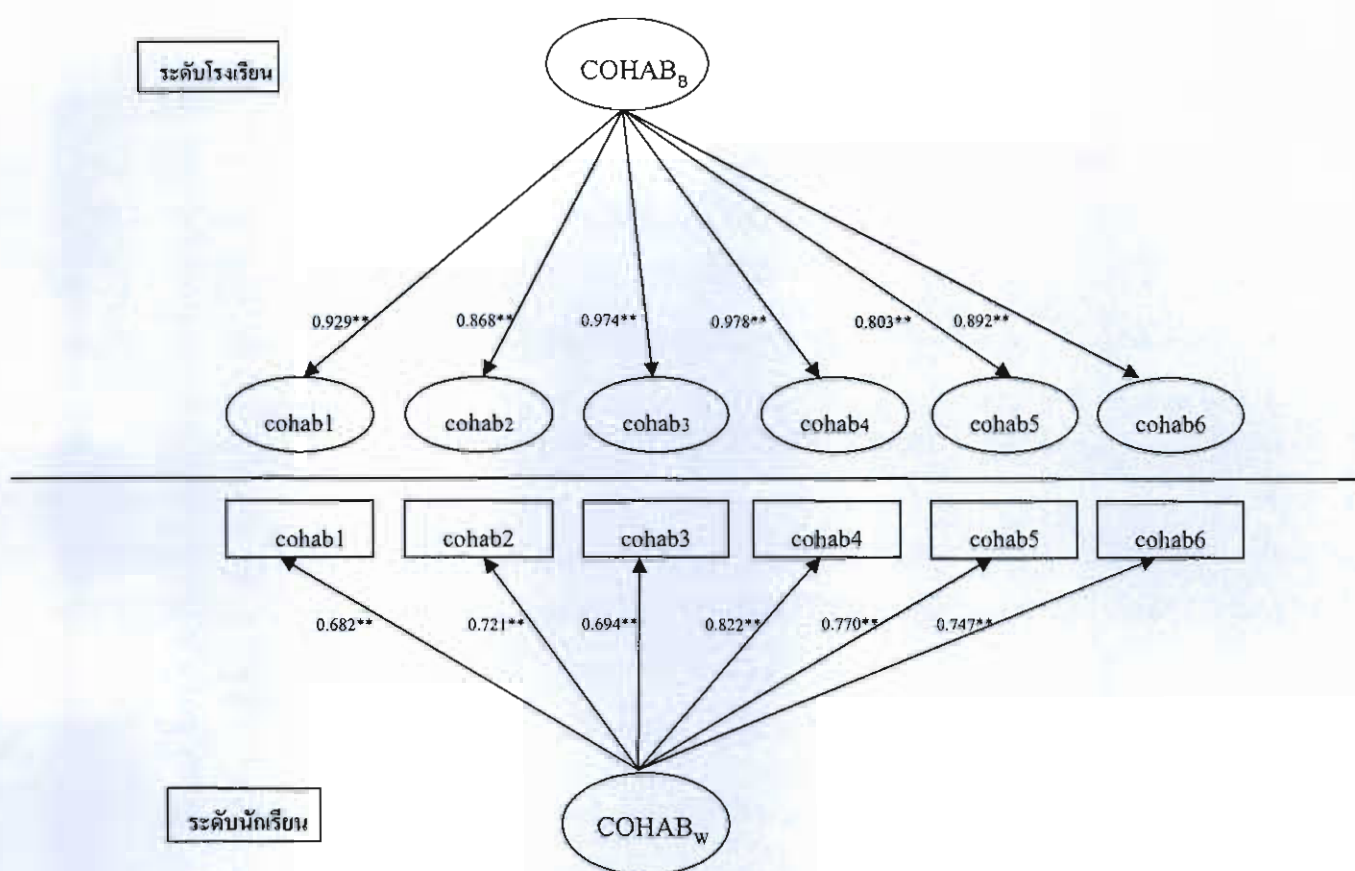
ระดับโรงเรียน

$COHAB_B$

0.929**
0.868**
0.974**
0.978**
0.803**
0.892**

cohab1
cohab2
cohab3
cohab4
cohab5
cohab6

cohab1
cohab2
cohab3
cohab4
cohab5
cohab6

0.682**
0.721**
0.694**
0.822**
0.770**
0.747**

ระดับนักเรียน

$COHAB_W$